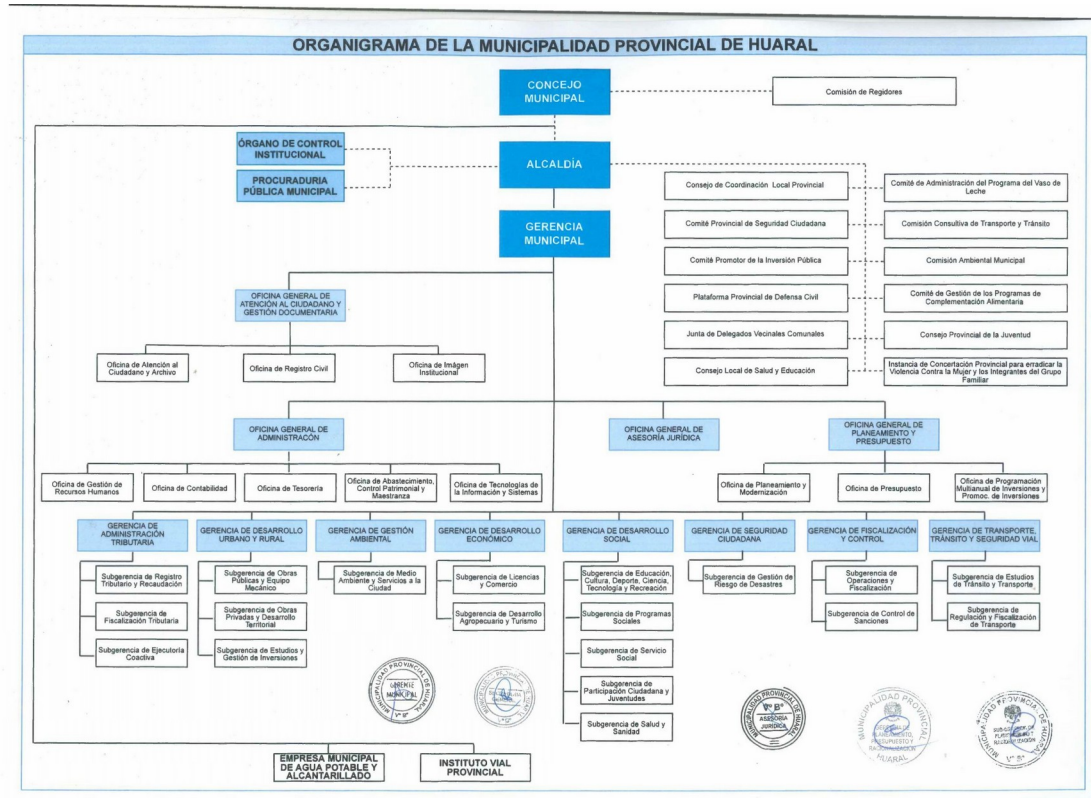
ORGANIGRAMA DE LA MUNICIPALIDAD PROVINCIAL DE HUARAL

CONCEJO MUNICIPAL

Comisión de Regidores

ÓRGANO DE CONTROL INSTITUCIONAL

PROCURADURIA PÚBLICA MUNICIPAL

ALCALDÍA

Consejo de Coordinación Local Provincial

Comité de Administración del Programa del Vaso de Leche

Comité Provincial de Seguridad Ciudadana

Comisión Consultiva de Transporte y Tránsito

Comité Promotor de la Inversión Pública

Comisión Ambiental Municipal

Plataforma Provincial de Defensa Civil

Comité de Gestión de los Programas de Complementación Alimentaria

Junta de Delegados Vecinales Comunales

Consejo Provincial de la Juventud

Consejo Local de Salud y Educación

Instancia de Concertación Provincial para erradicar la Violencia Contra la Mujer y los Integrantes del Grupo Familiar

GERENCIA MUNICIPAL

OFICINA GENERAL DE ATENCIÓN AL CIUDADANO Y GESTIÓN DOCUMENTARIA

Oficina de Atención al Ciudadano y Archivo

Oficina de Registro Civil

Oficina de Imagen Institucional

OFICINA GENERAL DE ADMINISTRACÓN

Oficina de Gestión de Recursos Humanos

Oficina de Contabilidad

Oficina de Tesorería

Oficina de Abastecimiento, Control Patrimonial y Maestranza

Oficina de Tecnologías de la Información y Sistemas

OFICINA GENERAL DE ASESORÍA JURÍDICA

OFICINA GENERAL DE PLANEAMIENTO Y PRESUPUESTO

Oficina de Planeamiento y Modernización

Oficina de Presupuesto

Oficina de Programación Multianual de Inversiones y Promoc. de Inversiones

GERENCIA DE ADMINISTRACIÓN TRIBUTARIA

Subgerencia de Registro Tributario y Recaudación

Subgerencia de Fiscalización Tributaria

Subgerencia de Ejecutoría Coactiva

GERENCIA DE DESARROLLO URBANO Y RURAL

Subgerencia de Obras Públicas y Equipo Mecánico

Subgerencia de Obras Privadas y Desarrollo Territorial

Subgerencia de Estudios y Gestión de Inversiones

GERENCIA DE GESTIÓN AMBIENTAL

Subgerencia de Medio Ambiente y Servicios a la Ciudad

GERENCIA DE DESARROLLO ECONÓMICO

Subgerencia de Licencias y Comercio

Subgerencia de Desarrollo Agropecuario y Turismo

GERENCIA DE DESARROLLO SOCIAL

Subgerencia de Educación, Cultura, Deporte, Ciencia, Tecnología y Recreación

Subgerencia de Programas Sociales

Subgerencia de Servicio Social

Subgerencia de Participación Ciudadana y Juventudes

Subgerencia de Salud y Sanidad

GERENCIA DE SEGURIDAD CIUDADANA

Subgerencia de Gestión de Riesgo de Desastres

GERENCIA DE FISCALIZACIÓN Y CONTROL

Subgerencia de Operaciones y Fiscalización

Subgerencia de Control de Sanciones

GERENCIA DE TRANSPORTE, TRÁNSITO Y SEGURIDAD VIAL

Subgerencia de Estudios de Tránsito y Transporte

Subgerencia de Regulación y Fiscalización de Transporte

EMPRESA MUNICIPAL DE AGUA POTABLE Y ALCANTARILLADO

INSTITUTO VIAL PROVINCIAL

MUNICIPALIDAD PROVINCIAL DE HUARAL GERENTE MUNICIPAL V° B°

MUNICIPALIDAD PROVINCIAL DE HUARAL V° B° ASESORIA JURIDICA

MUNICIPALIDAD PROVINCIAL HUARAL V° B°